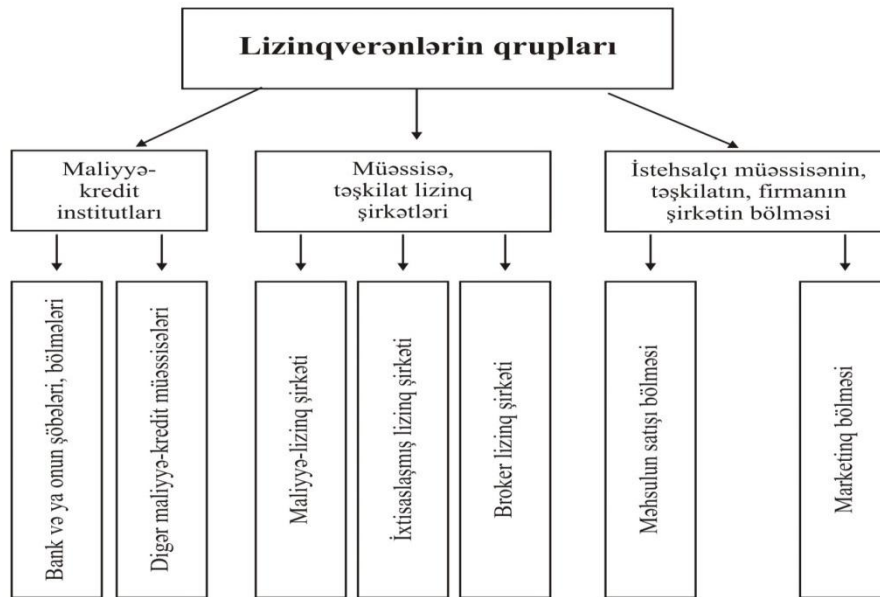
Lizinqverənlərin qrupları

Maliyyə-kredit institutları

Müəssisə, təşkilat lizinq şirkətləri

İstehsalçı müəssisənin, təşkilatın, firmanın şirkətin bölməsi

Bank və ya onun şöbələri, bölmələri

Digər maliyyə-kredit müəssisələri

Maliyyə-lizinq şirkəti

İxtisaslaşmış lizinq şirkəti

Broker lizinq şirkəti

Məhsulun satışı bölməsi

Marketinq bölməsi